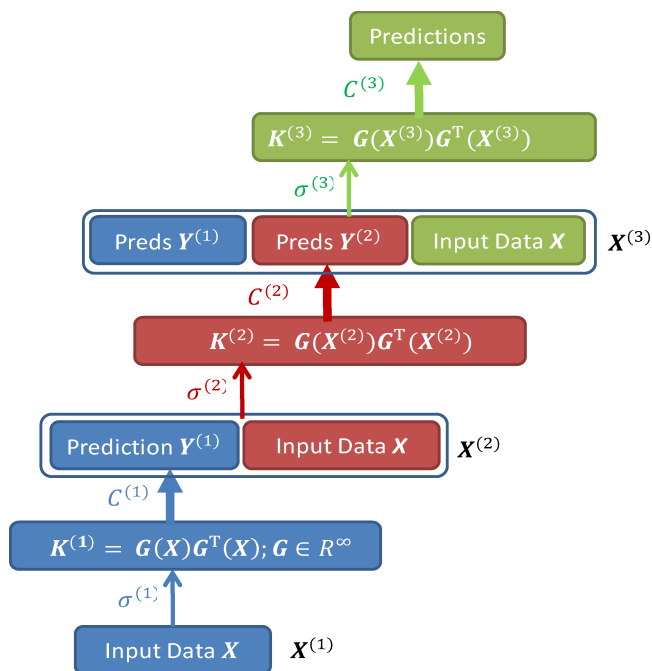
Predictions

$C^{(3)}$

$\boldsymbol{K}^{(3)} = \boldsymbol{G}(\boldsymbol{X}^{(3)})\boldsymbol{G}^{\mathrm{T}}(\boldsymbol{X}^{(3)})$

$\sigma^{(3)}$

Preds $\boldsymbol{Y}^{(1)}$ | Preds $\boldsymbol{Y}^{(2)}$ | Input Data $\boldsymbol{X}$ $\boldsymbol{X}^{(3)}$

$C^{(2)}$

$\boldsymbol{K}^{(2)} = \boldsymbol{G}(\boldsymbol{X}^{(2)})\boldsymbol{G}^{\mathrm{T}}(\boldsymbol{X}^{(2)})$

$\sigma^{(2)}$

Prediction $\boldsymbol{Y}^{(1)}$ | Input Data $\boldsymbol{X}$ $\boldsymbol{X}^{(2)}$

$C^{(1)}$

$\boldsymbol{K}^{(1)} = \boldsymbol{G}(\boldsymbol{X})\boldsymbol{G}^{\mathrm{T}}(\boldsymbol{X}); \boldsymbol{G} \in R^{\infty}$

$\sigma^{(1)}$

Input Data $\boldsymbol{X}$ $\boldsymbol{X}^{(1)}$